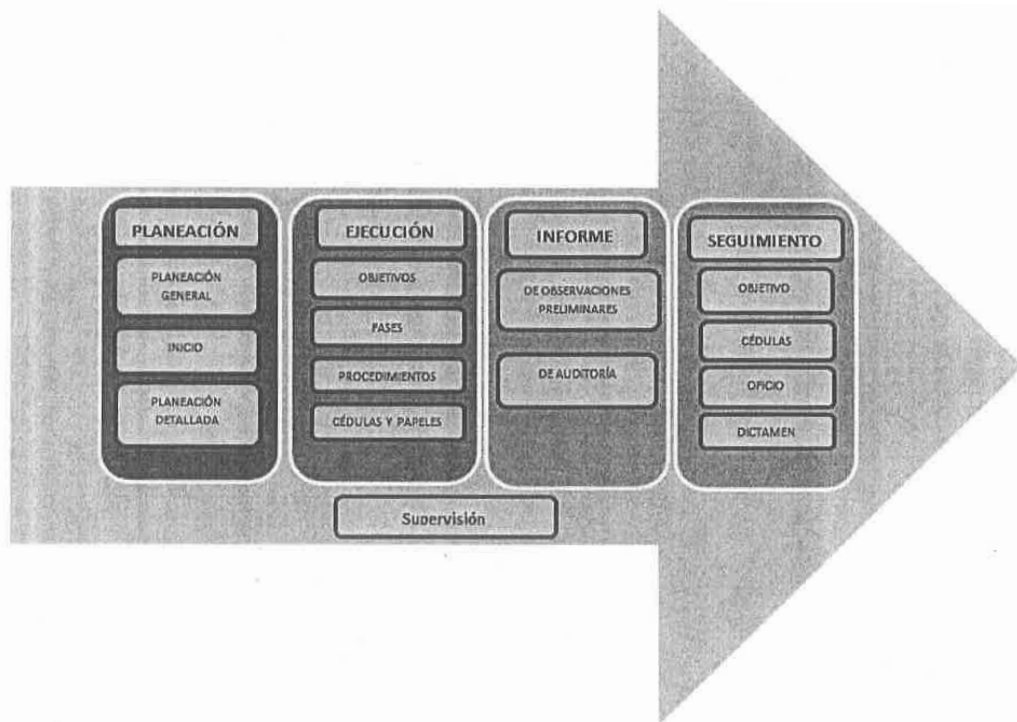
PLANEACIÓN

PLANEACIÓN GENERAL

INICIO

PLANEACIÓN DETALLADA

EJECUCIÓN

OBJETIVOS

FASES

PROCEDIMIENTOS

CÉDULAS Y PAPELES

INFORME

DE OBSERVACIONES PRELIMINARES

DE AUDITORÍA

SEGUIMIENTO

OBJETIVO

CÉDULAS

OFICIO

DICTAMEN

Supervisión